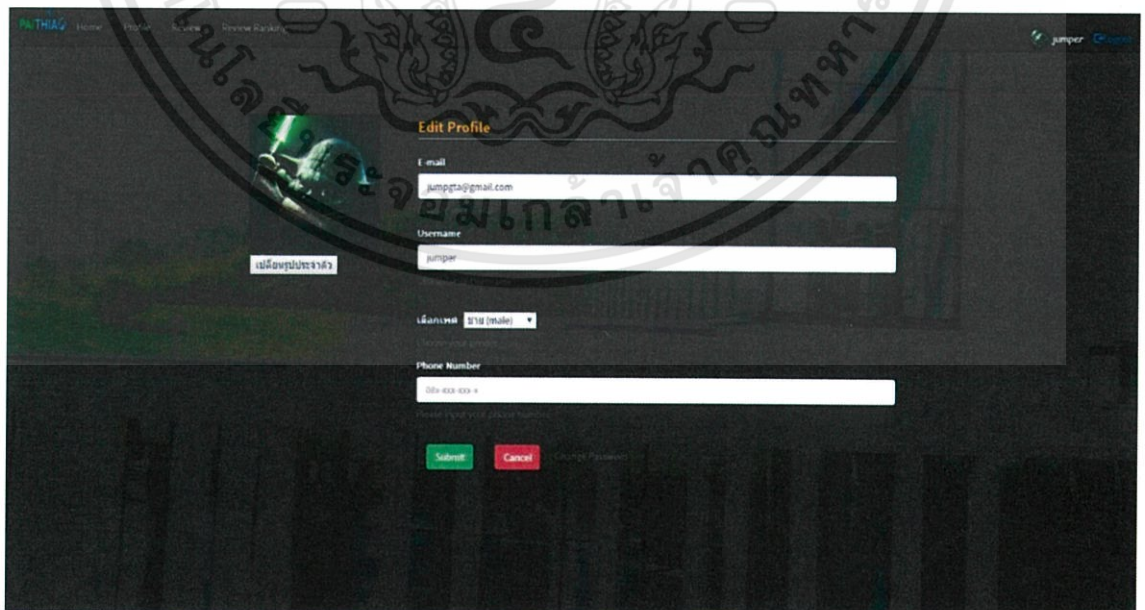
PAITHIAO Home Profile Review Review Ranking

jumper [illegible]

Edit Profile

E-mail

jumpgta@gmail.com

Username

jumper

เปลี่ยนรูปประจำตัว

เลือกเพศ ชาย (male)

Choose your gender

Phone Number

08x-xxx-xxx-x

Please input your phone Number

Submit Cancel Change Password

โนโลยีพระจอมเกล้าเจ้าคุณทหาร